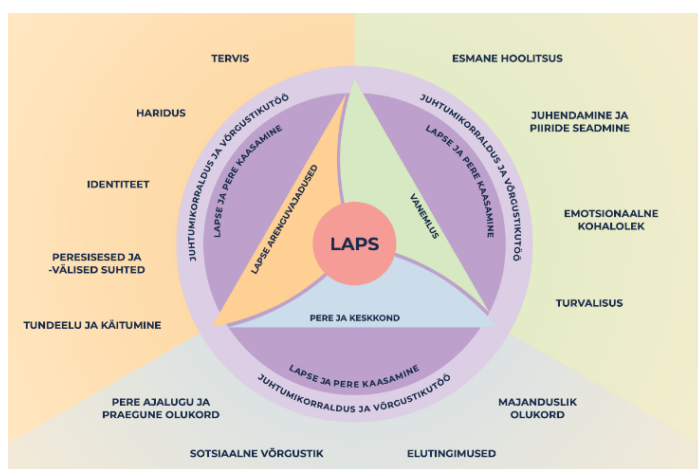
TERVIS

HARIDUS

IDENTITEET

PERESISESED JA -VÄLISED SUHTED

TUNDEELU JA KÄITUMINE

ESMANE HOOLITSUS

JUHENDAMINE JA PIIRIDE SEADMINE

EMOTSIONAALNE KOHALOLEK

TURVALISUS

JUHTUMIKORRALDUS JA VÕRGUSTIKUTÖÖ

LAPSE JA PERE KAASAMINE

JUHTUMIKORRALDUS JA VÕRGUSTIKUTÖÖ

LAPSE JA PERE KAASAMINE

LAPSE ARENGUVAJADUSED

VANEMLUS

LAPS

PERE JA KESKKOND

LAPSE JA PERE KAASAMINE

JUHTUMIKORRALDUS JA VÕRGUSTIKUTÖÖ

PERE AJALUGU JA PRAEGUNE OLUKORD

MAJANDUSLIK OLUKORD

SOTSIAALNE VÕRGUSTIK

ELUTINGIMUSED